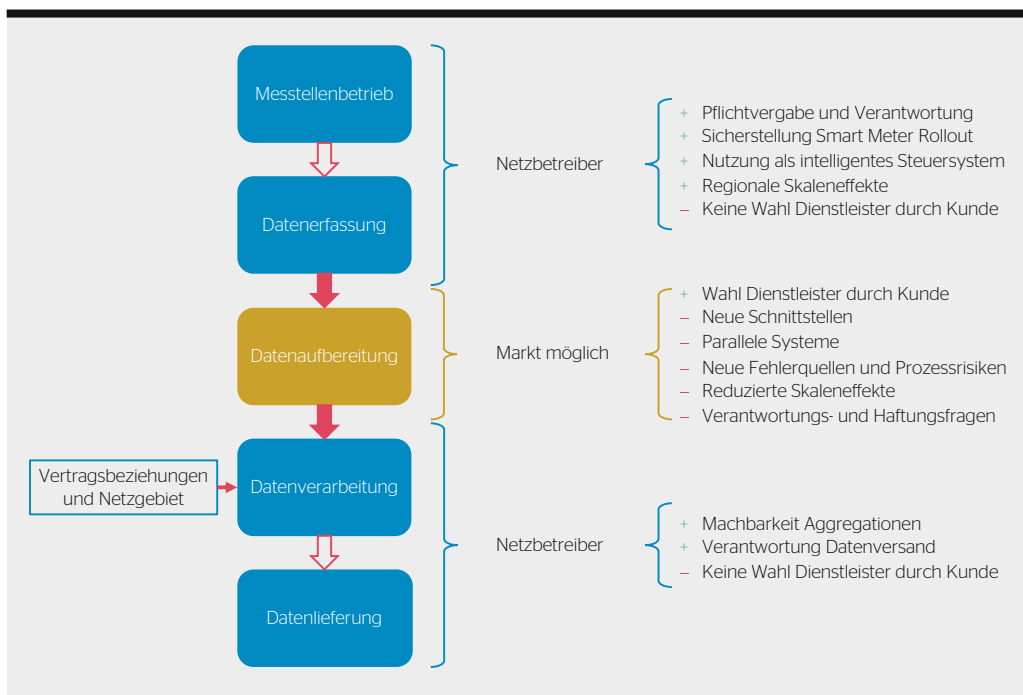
Messtellenbetrieb

Datenerfassung

Datenaufbereitung

Vertragsbeziehungen und Netzgebiet

Datenverarbeitung

Datenlieferung

Netzbetreiber

+ Pflichtvergabe und Verantwortung
+ Sicherstellung Smart Meter Rollout
+ Nutzung als intelligentes Steuersystem
+ Regionale Skaleneffekte
– Keine Wahl Dienstleister durch Kunde

Markt möglich

+ Wahl Dienstleister durch Kunde
– Neue Schnittstellen
– Parallele Systeme
– Neue Fehlerquellen und Prozessrisiken
– Reduzierte Skaleneffekte
– Verantwortungs- und Haftungsfragen

Netzbetreiber

+ Machbarkeit Aggregationen
+ Verantwortung Datenversand
– Keine Wahl Dienstleister durch Kunde